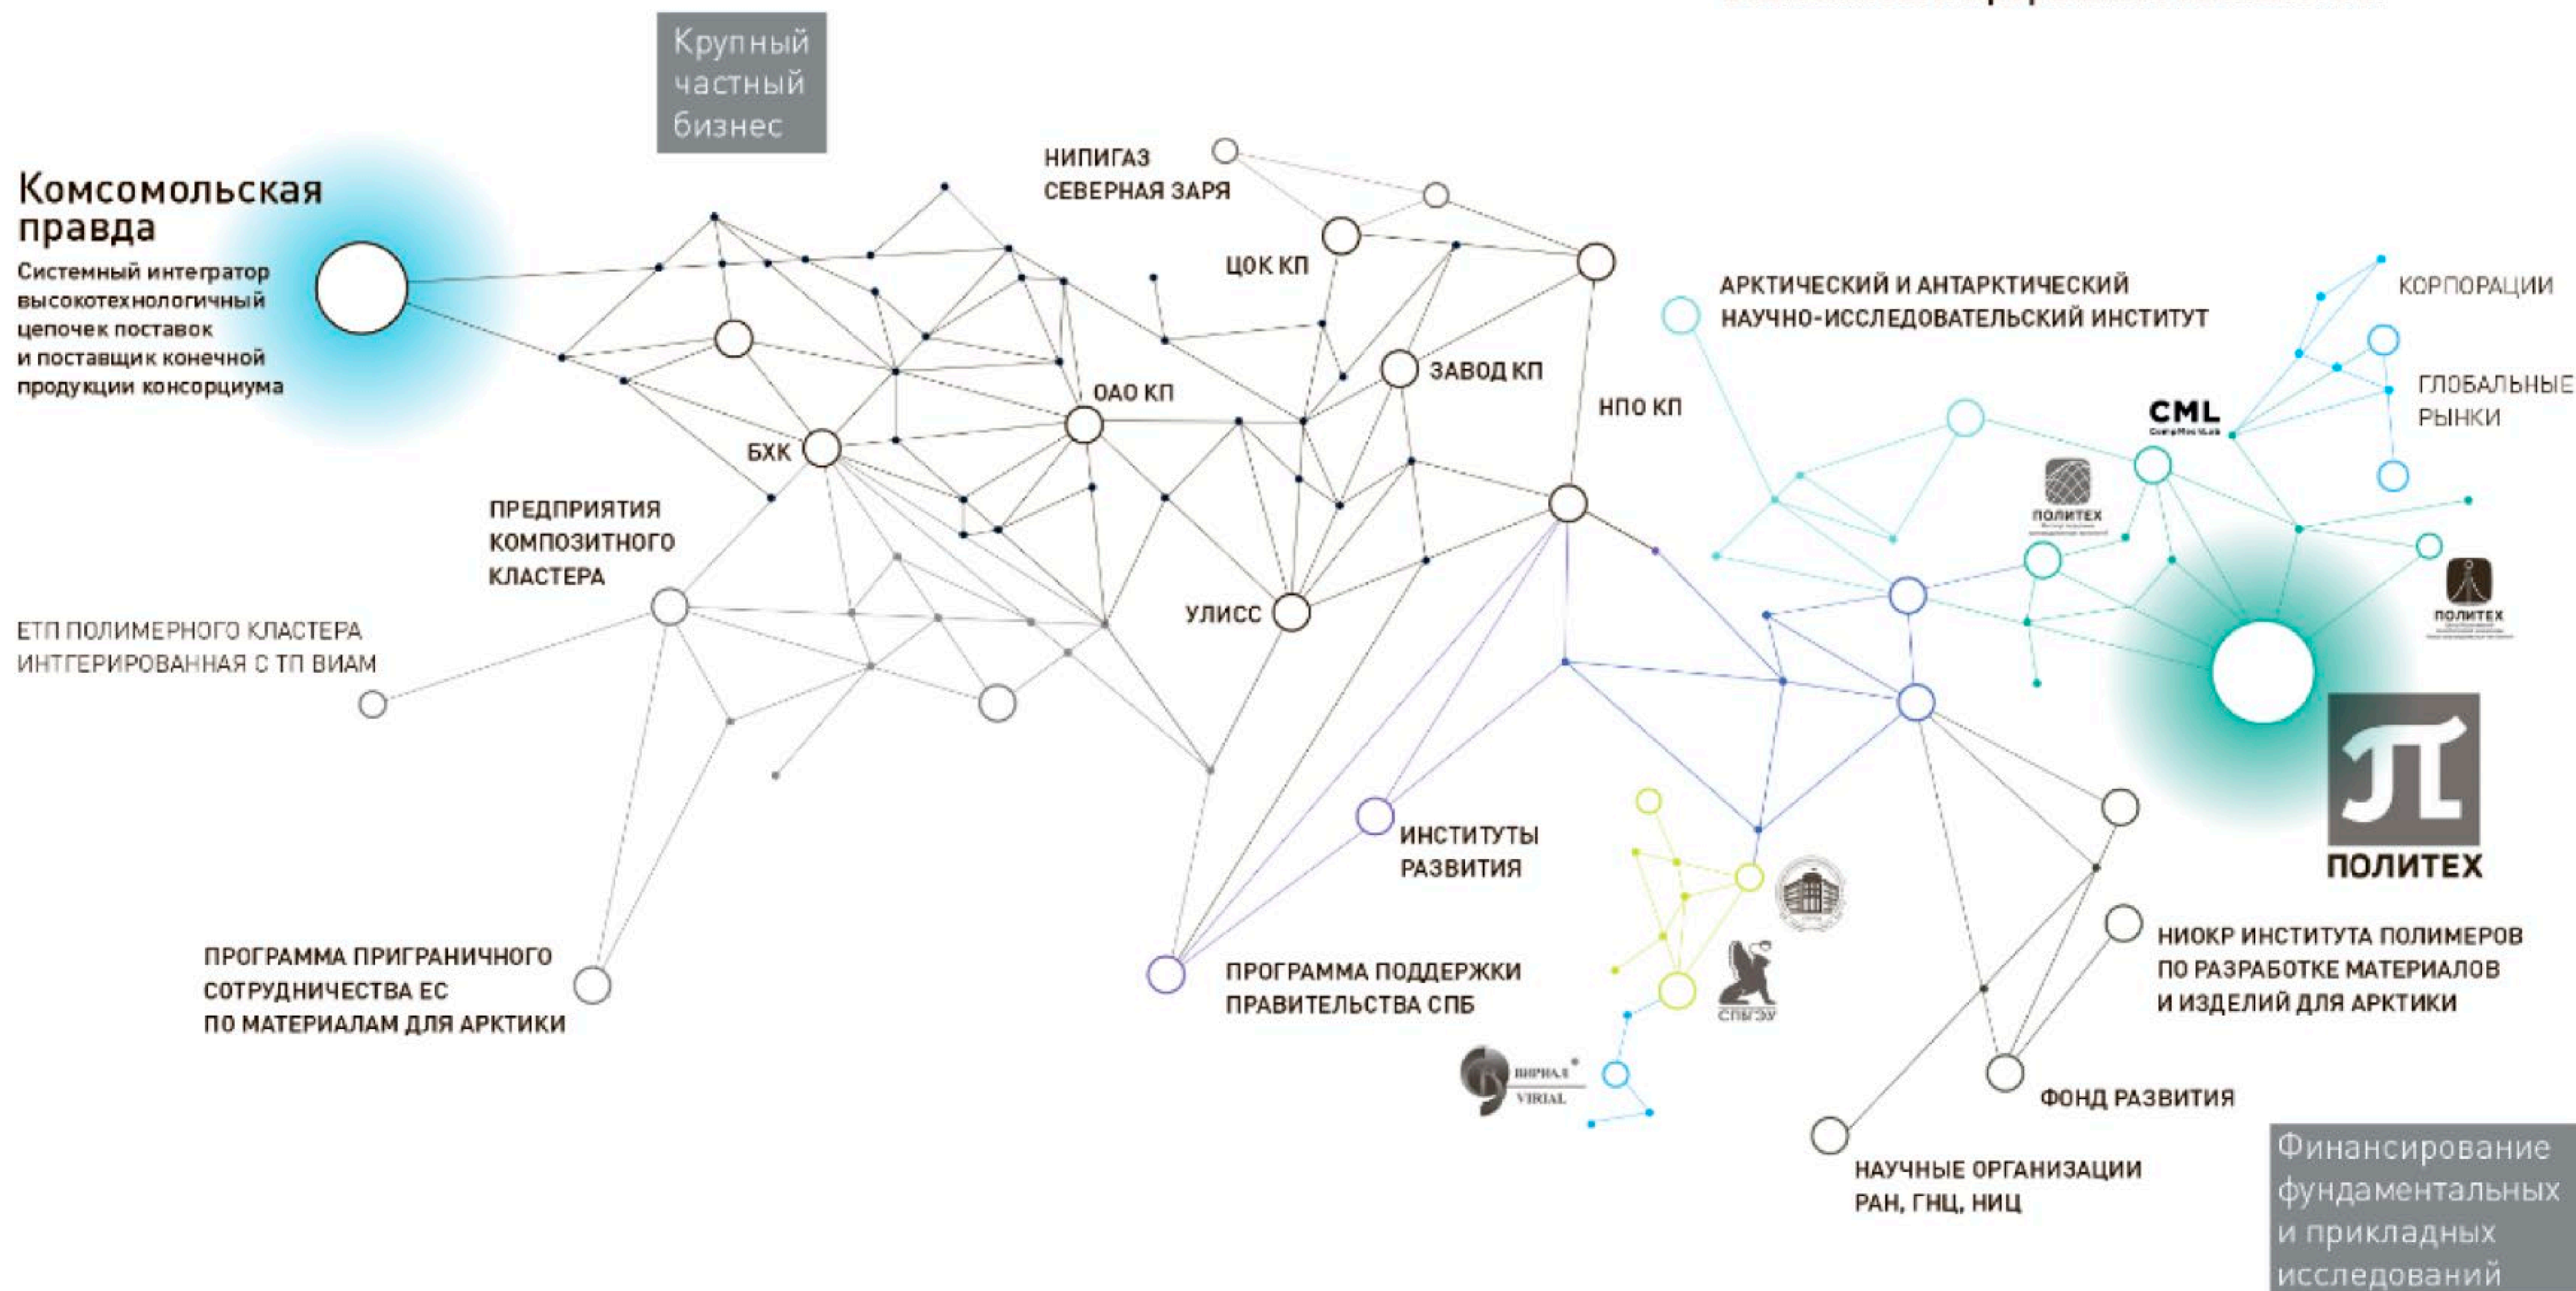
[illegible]

Крупный частный бизнес

Комсомольская правда

Системный интегратор высокотехнологичный цепочек поставок и поставщик конечной продукции консорциума

НИПИГАЗ
СЕВЕРНАЯ ЗАРЯ

ЦОК КП

ЗАВОД КП

ОАО КП

НПО КП

БХК

ПРЕДПРИЯТИЯ КОМПОЗИТНОГО КЛАСТЕРА

УЛИСС

ЕТП ПОЛИМЕРНОГО КЛАСТЕРА ИНТГЕРИРОВАННАЯ С ТП ВИАМ

АРКТИЧЕСКИЙ И АНТАРКТИЧЕСКИЙ НАУЧНО-ИССЛЕДОВАТЕЛЬСКИЙ ИНСТИТУТ

КОРПОРАЦИИ

ГЛОБАЛЬНЫЕ РЫНКИ

CML

ПОЛИТЕХ

ПОЛИТЕХ

ПОЛИТЕХ

ИНСТИТУТЫ РАЗВИТИЯ

ПРОГРАММА ПРИГРАНИЧНОГО СОТРУДНИЧЕСТВА ЕС ПО МАТЕРИАЛАМ ДЛЯ АРКТИКИ

ПРОГРАММА ПОДДЕРЖКИ ПРАВИТЕЛЬСТВА СПБ

СПбГЭУ

ВИРИАЛ
VIRIAL

НИОКР ИНСТИТУТА ПОЛИМЕРОВ ПО РАЗРАБОТКЕ МАТЕРИАЛОВ И ИЗДЕЛИЙ ДЛЯ АРКТИКИ

ФОНД РАЗВИТИЯ

НАУЧНЫЕ ОРГАНИЗАЦИИ РАН, ГНЦ, НИЦ

Финансирование фундаментальных и прикладных исследований